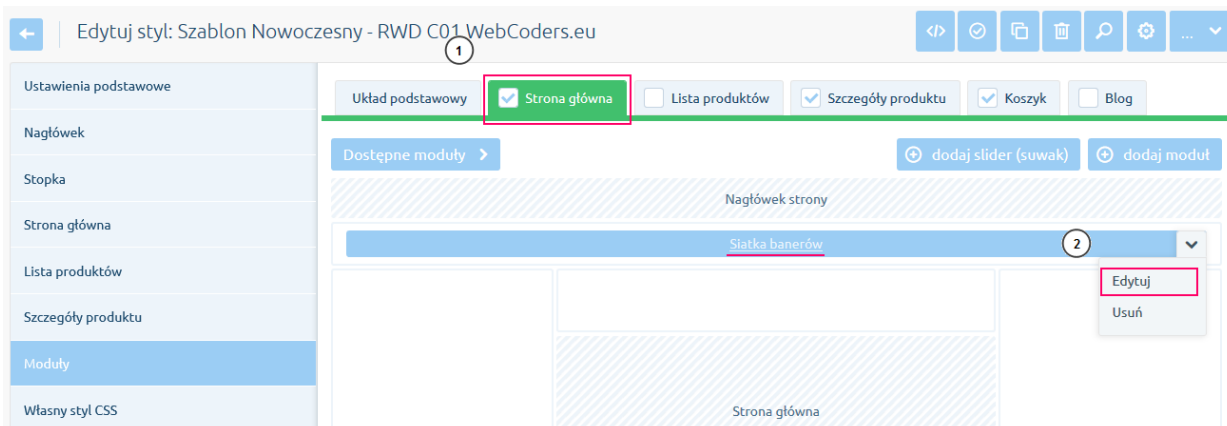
Edytuj styl: Szablon Nowoczesny - RWD C01 WebCoders.eu

1

...

Ustawienia podstawowe
Nagłówek
Stopka
Strona główna
Lista produktów
Szczegóły produktu
Moduły
Własny styl CSS

Układ podstawowy | Strona główna | Lista produktów | Szczegóły produktu | Koszyk | Blog

Dostępne moduły

dodaj slider (suwak)

dodaj moduł

Nagłówek strony

Siatka banerów

2

Edytuj
Usuń

Strona główna